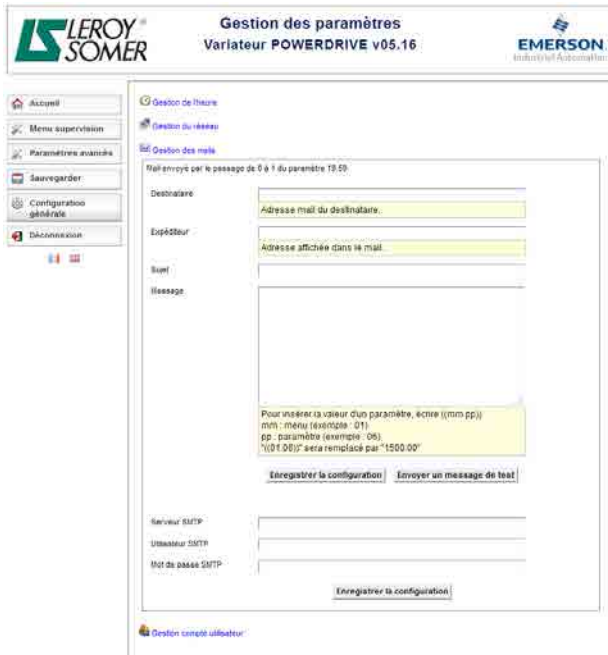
LEROY SOMER

Gestion des paramètres
Variateur POWERDRIVE v05.16

EMERSON
Industrial Automation

Accueil
Menu supervision
Paramètres avancés
Sauvegarder
Configuration générale
Déconnexion

Gestion de l'heure
Gestion du réseau
Gestion des mails

Mail envoyé par le passage de 0 à 1 du paramètre 19.59

Destinataire
Adresse mail du destinataire.

Expéditeur
Adresse affichée dans le mail.

Sujet

Message

Pour insérer la valeur d'un paramètre, écrire ((mm.pp))
mm : menu (exemple : 01)
pp : paramètre (exemple : 06)
"((01.06))" sera remplacé par "1500.00"

Enregistrer la configuration
Envoyer un message de test

Serveur SMTP
Utilisateur SMTP
Mot de passe SMTP

Enregistrer la configuration

Gestion compte utilisateur